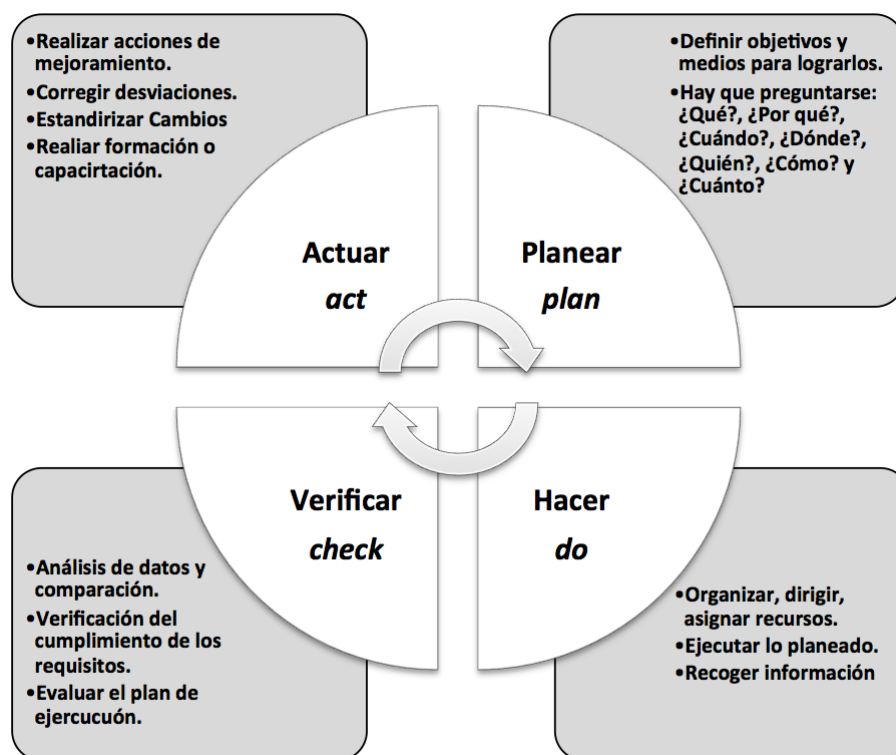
•Realizar acciones de mejoramiento.
•Corregir desviaciones.
•Estandirizar Cambios
•Realiar formación o capacirtación.

•Definir objetivos y medios para lograrlos.
•Hay que preguntarse: ¿Qué?, ¿Por qué?, ¿Cuándo?, ¿Dónde?, ¿Quién?, ¿Cómo? y ¿Cuánto?

Actuar
*act*

Planear
*plan*

Verificar
*check*

Hacer
*do*

•Análisis de datos y comparación.
•Verificación del cumplimiento de los requisitos.
•Evaluar el plan de ejercucuón.

•Organizar, dirigir, asignar recursos.
•Ejecutar lo planeado.
•Recoger información